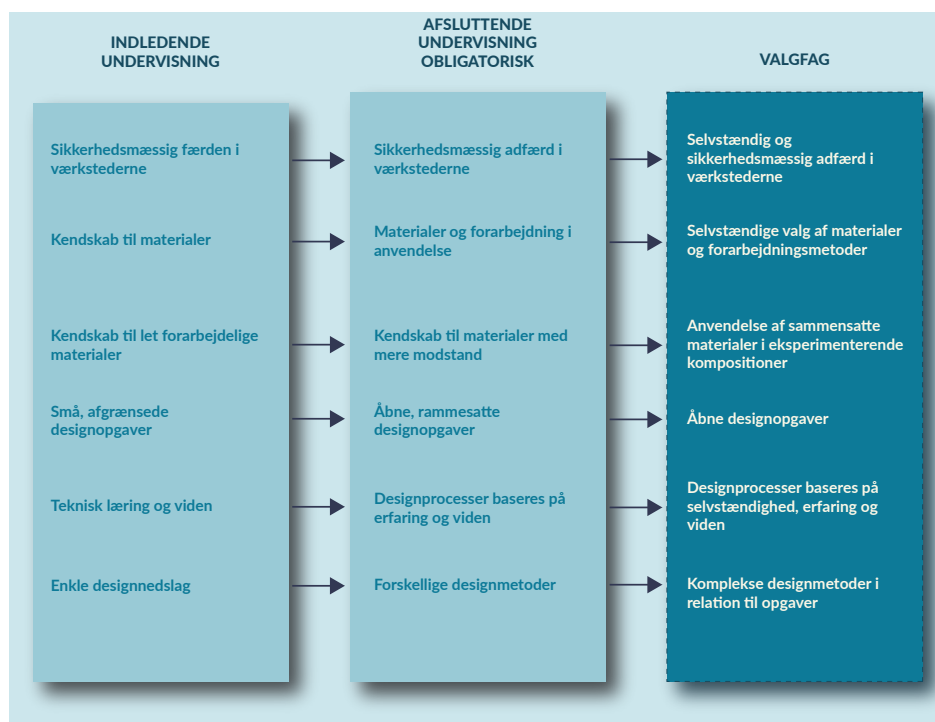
INDLEDENDE UNDERVISNING

Sikkerhedsmæssig færden i værkstederne

Kendskab til materialer

Kendskab til let forarbejdelige materialer

Små, afgrænsede designopgaver

Teknisk læring og viden

Enkle designnedslag

AFSLUTTENDE UNDERVISNING OBLIGATORISK

Sikkerhedsmæssig adfærd i værkstederne

Materialer og forarbejdning i anvendelse

Kendskab til materialer med mere modstand

Åbne, rammesatte designopgaver

Designprocesser baseres på erfaring og viden

Forskellige designmetoder

VALGFAG

Selvstændig og sikkerhedsmæssig adfærd i værkstederne

Selvstændige valg af materialer og forarbejdningsmetoder

Anvendelse af sammensatte materialer i eksperimenterende kompositioner

Åbne designopgaver

Designprocesser baseres på selvstændighed, erfaring og viden

Komplekse designmetoder i relation til opgaver